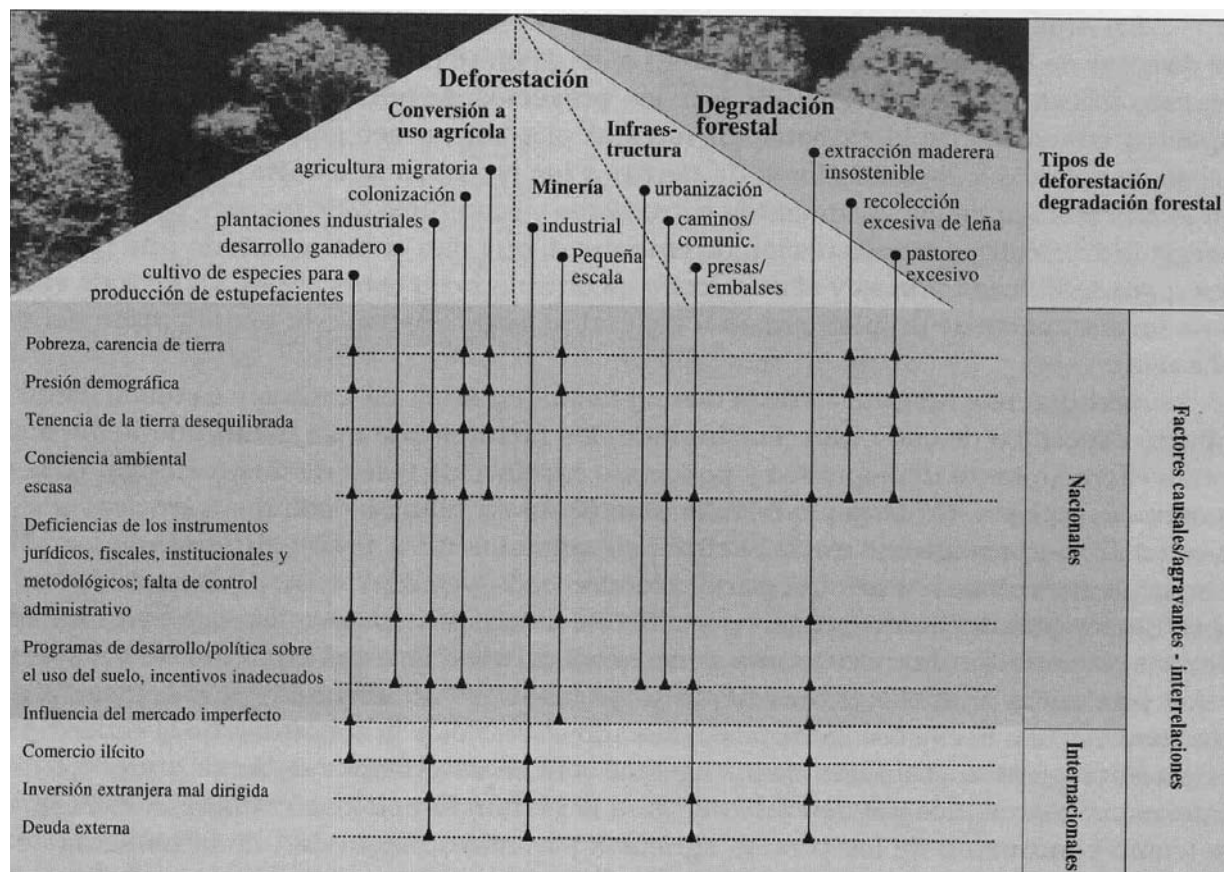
Deforestación

Conversión a uso agrícola

Infraestructura

Degradación forestal

agricultura migratoria

colonización

plantaciones industriales

desarrollo ganadero

cultivo de especies para producción de estupefacientes

Minería

industrial

Pequeña escala

urbanización

caminos/ comunic.

presas/ embalses

extracción maderera insostenible

recolección excesiva de leña

pastoreo excesivo

Tipos de deforestación/ degradación forestal

Pobreza, carencia de tierra

Presión demográfica

Tenencia de la tierra desequilibrada

Conciencia ambiental escasa

Deficiencias de los instrumentos jurídicos, fiscales, institucionales y metodológicos; falta de control administrativo

Programas de desarrollo/política sobre el uso del suelo, incentivos inadecuados

Influencia del mercado imperfecto

Comercio ilícito

Inversión extranjera mal dirigida

Deuda externa

Nacionales

Internacionales

Factores causales/agravantes - interrelaciones